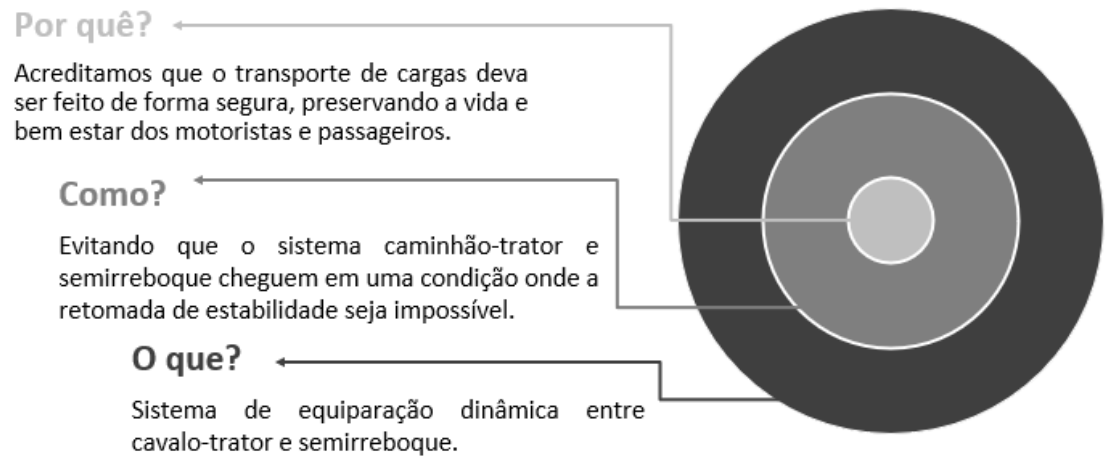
Por quê?

Acreditamos que o transporte de cargas deva ser feito de forma segura, preservando a vida e bem estar dos motoristas e passageiros.

Como?

Evitando que o sistema caminhão-trator e semirreboque cheguem em uma condição onde a retomada de estabilidade seja impossível.

O que?

Sistema de equiparação dinâmica entre cavalo-trator e semirreboque.